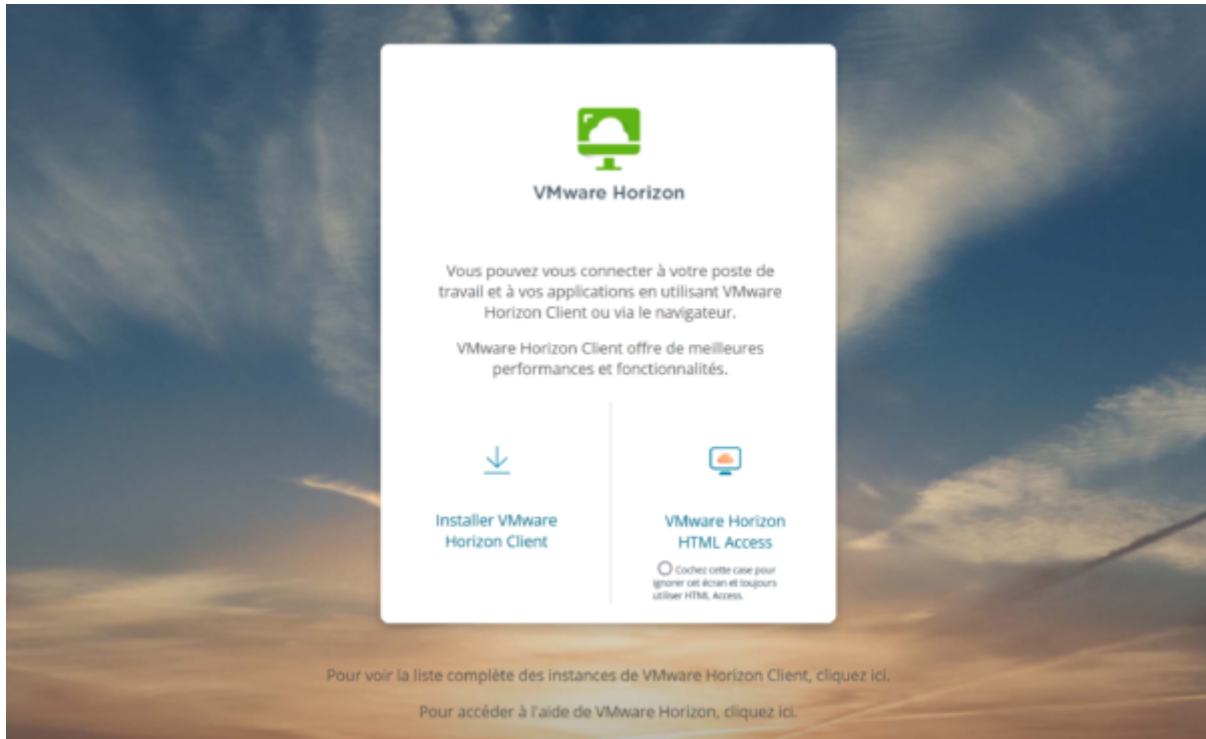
VMware Horizon

Vous pouvez vous connecter à votre poste de travail et à vos applications en utilisant VMware Horizon Client ou via le navigateur.

VMware Horizon Client offre de meilleures performances et fonctionnalités.

Installer VMware Horizon Client

VMware Horizon HTML Access

Cochez cette case pour ignorer cet écran et toujours utiliser HTML Access.

Pour voir la liste complète des instances de VMware Horizon Client, cliquez ici.

Pour accéder à l'aide de VMware Horizon, cliquez ici.